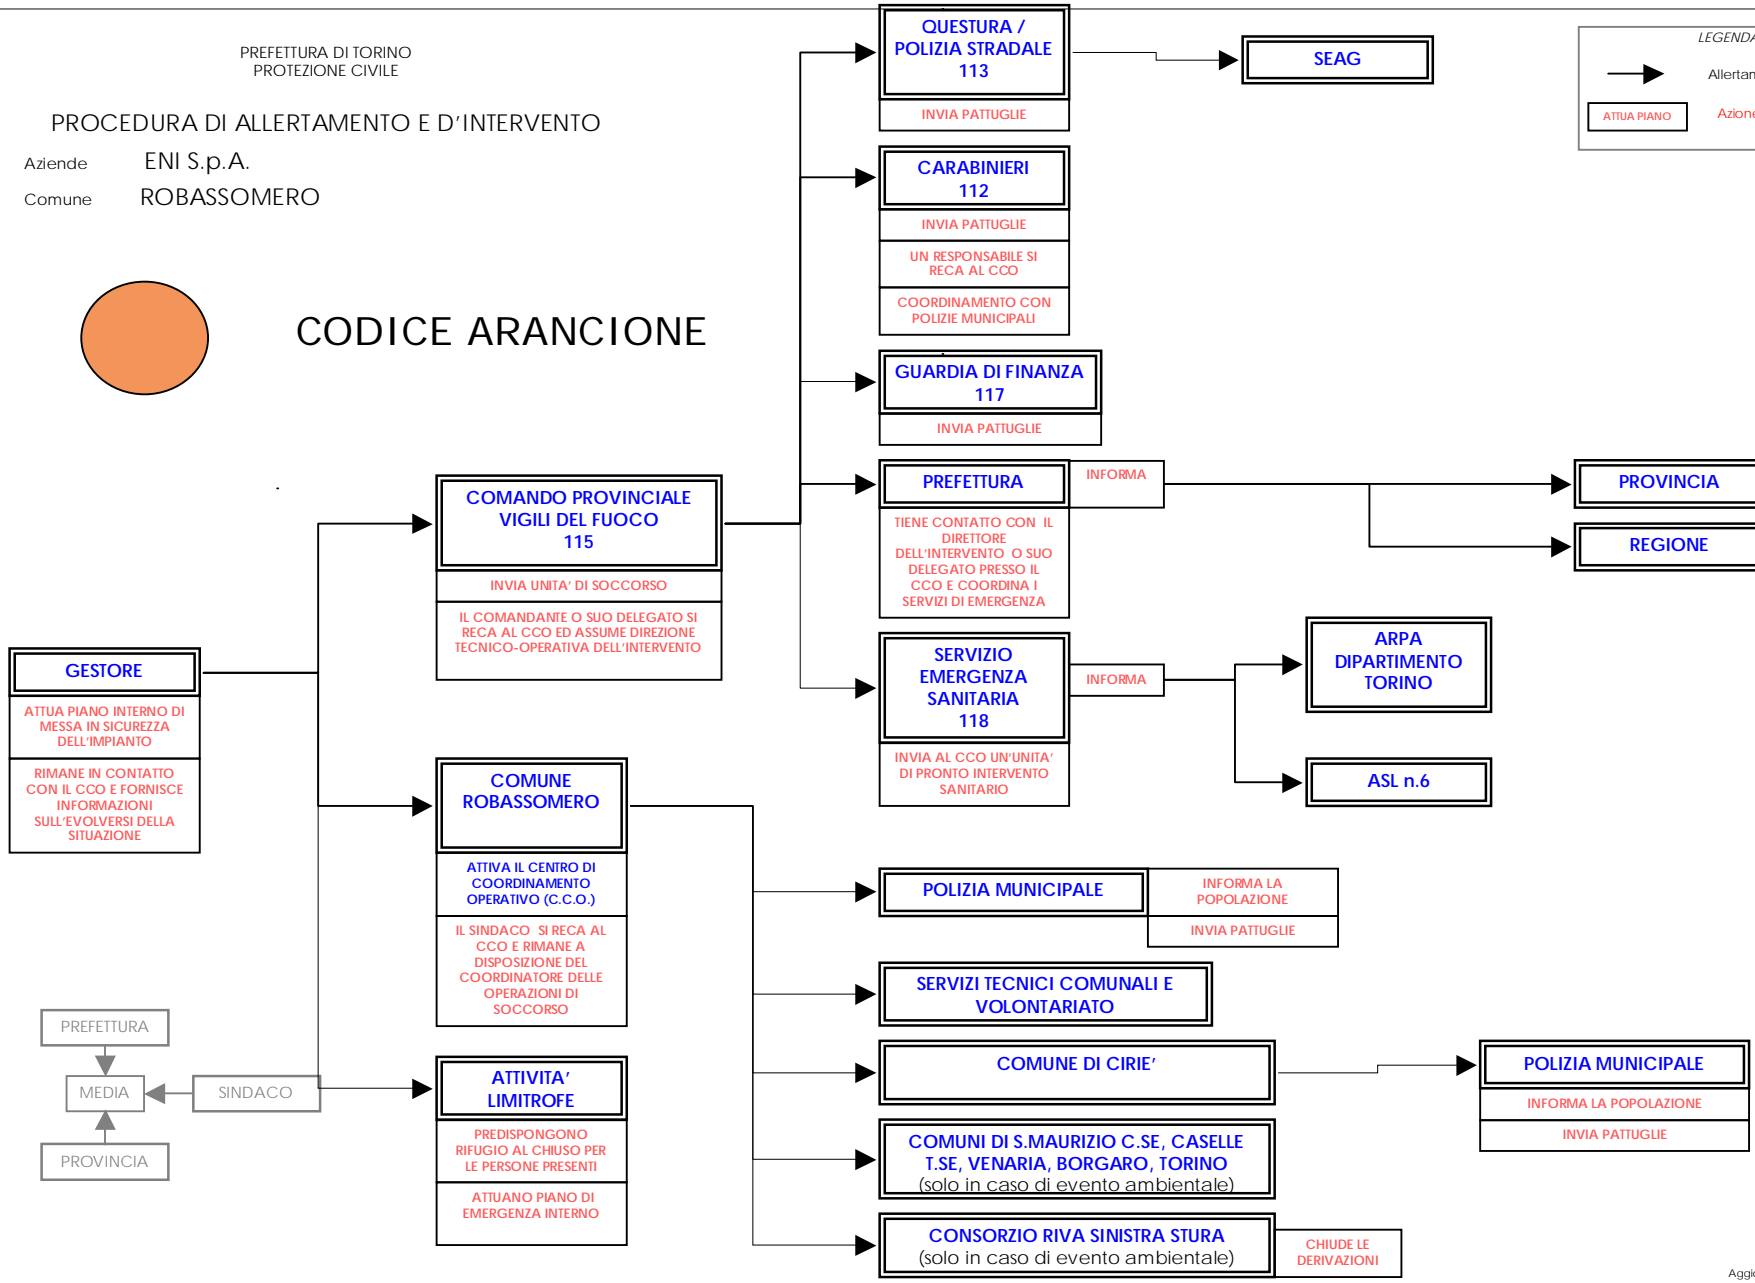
PREFETTURA DI TORINO
PROTEZIONE CIVILE

PROCEDURA DI ALLERTAMENTO E D'INTERVENTO

Aziende ENI S.p.A.

Comune ROBASSOMERO

CODICE ARANCIONE

LEGENDA
Allertan
ATTUA PIANO
Azione

QUESTURA / POLIZIA STRADALE 113
INVIA PATTUGLIE

SEAG

CARABINIERI 112
INVIA PATTUGLIE
UN RESPONSABILE SI RECA AL CCO
COORDINAMENTO CON POLIZIE MUNICIPALI

GUARDIA DI FINANZA 117
INVIA PATTUGLIE

PREFETTURA
INFORMA
TIENE CONTATTO CON IL DIRETTORE DELL'INTERVENTO O SUO DELEGATO PRESSO IL CCO E COORDINA I SERVIZI DI EMERGENZA

PROVINCIA

REGIONE

COMANDO PROVINCIALE VIGILI DEL FUOCO 115
INVIA UNITA' DI SOCCORSO
IL COMANDANTE O SUO DELEGATO SI RECA AL CCO ED ASSUME DIREZIONE TECNICO-OPERATIVA DELL'INTERVENTO

SERVIZIO EMERGENZA SANITARIA 118
INFORMA
INVIA AL CCO UN'UNITA' DI PRONTO INTERVENTO SANITARIO

ARPA DIPARTIMENTO TORINO

ASL n.6

GESTORE
ATTUA PIANO INTERNO DI MESSA IN SICUREZZA DELL'IMPIANTO
RIMANE IN CONTATTO CON IL CCO E FORNISCE INFORMAZIONI SULL'EVOLVERSI DELLA SITUAZIONE

COMUNE ROBASSOMERO
ATTIVA IL CENTRO DI COORDINAMENTO OPERATIVO (C.C.O.)
IL SINDACO SI RECA AL CCO E RIMANE A DISPOSIZIONE DEL COORDINATORE DELLE OPERAZIONI DI SOCCORSO

POLIZIA MUNICIPALE
INFORMA LA POPOLAZIONE
INVIA PATTUGLIE

SERVIZI TECNICI COMUNALI E VOLONTARIATO

PREFETTURA
MEDIA
SINDACO
PROVINCIA

ATTIVITA' LIMITROFE
PREDISPONGONO RIFUGIO AL CHIUSO PER LE PERSONE PRESENTI
ATTUANO PIANO DI EMERGENZA INTERNO

COMUNE DI CIRIE'

POLIZIA MUNICIPALE
INFORMA LA POPOLAZIONE
INVIA PATTUGLIE

COMUNI DI S.MAURIZIO C.SE, CASELLE T.SE, VENARIA, BORGARO, TORINO (solo in caso di evento ambientale)

CONSORZIO RIVA SINISTRA STURA (solo in caso di evento ambientale)
CHIUDE LE DERIVAZIONI

Aggi